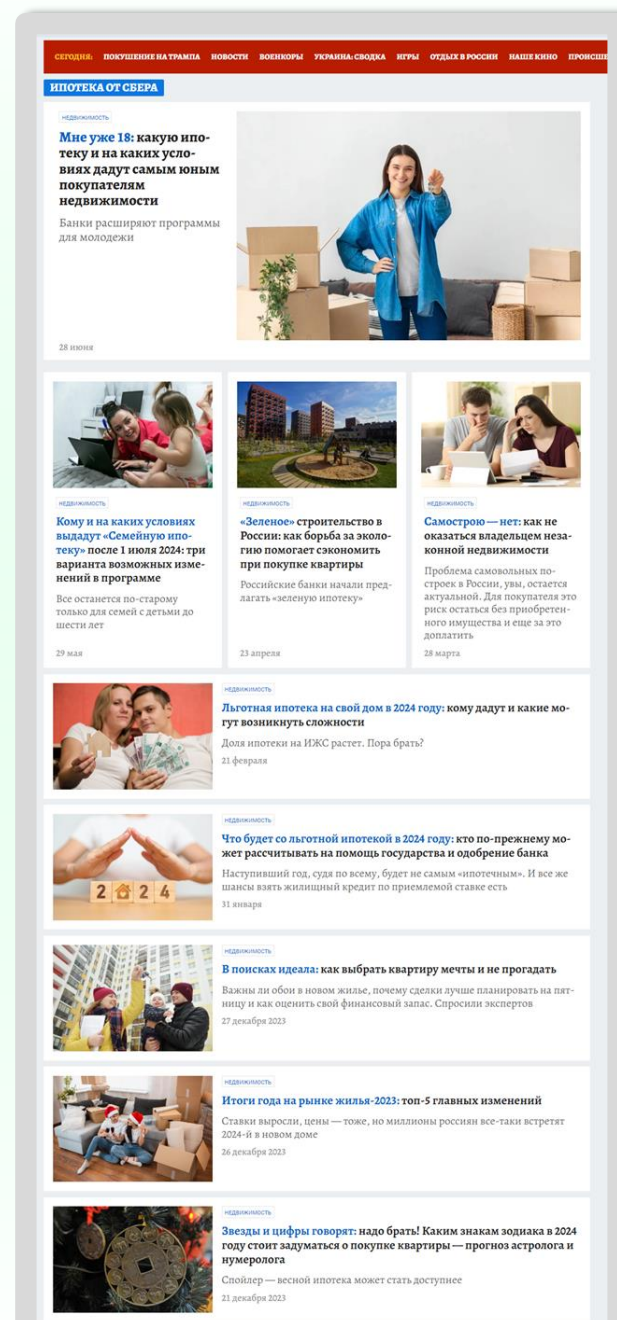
СЕГОДНЯ: ПОКУШЕНИЕ НА ТРАМПА НОВОСТИ ВОЕНКОРЫ УКРАИНА: СВОДКА ИГРЫ ОТДЫХ В РОССИИ НАШЕ КИНО ПРОНСШ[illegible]

ИПОТЕКА ОТ СБЕРА

НЕДВИЖИМОСТЬ

Мне уже 18: какую ипотеку и на каких условиях дадут самым юным покупателям недвижимости

Банки расширяют программы для молодежи

28 июня

НЕДВИЖИМОСТЬ

Кому и на каких условиях выдадут «Семейную ипотеку» после 1 июля 2024: три варианта возможных изменений в программе

Все останется по-старому только для семей с детьми до шести лет

29 мая

НЕДВИЖИМОСТЬ

«Зеленое» строительство в России: как борьба за экологию помогает сэкономить при покупке квартиры

Российские банки начали предлагать «зеленую ипотеку»

23 апреля

НЕДВИЖИМОСТЬ

Самострою — нет: как не оказаться владельцем незаконной недвижимости

Проблема самовольных построек в России, увы, остается актуальной. Для покупателя это риск остаться без приобретенного имущества и еще за это доплатить

28 марта

НЕДВИЖИМОСТЬ

Льготная ипотека на свой дом в 2024 году: кому дадут и какие могут возникнуть сложности

Доля ипотеки на ИЖС растет. Пора брать?

21 февраля

НЕДВИЖИМОСТЬ

Что будет со льготной ипотекой в 2024 году: кто по-прежнему может рассчитывать на помощь государства и одобрение банка

Наступивший год, судя по всему, будет не самым «ипотечным». И все же шансы взять жилищный кредит по приемлемой ставке есть

31 января

2024

НЕДВИЖИМОСТЬ

В поисках идеала: как выбрать квартиру мечты и не прогадать

Важны ли обои в новом жилье, почему сделки лучше планировать на пятницу и как оценить свой финансовый запас. Спросили экспертов

27 декабря 2023

НЕДВИЖИМОСТЬ

Итоги года на рынке жилья-2023: топ-5 главных изменений

Ставки выросли, цены — тоже, но миллионы россиян все-таки встретят 2024-й в новом доме

26 декабря 2023

НЕДВИЖИМОСТЬ

Звезды и цифры говорят: надо брать! Каким знакам зодиака в 2024 году стоит задуматься о покупке квартиры — прогноз астролога и нумеролога

Спойлер — весной ипотека может стать доступнее

21 декабря 2023